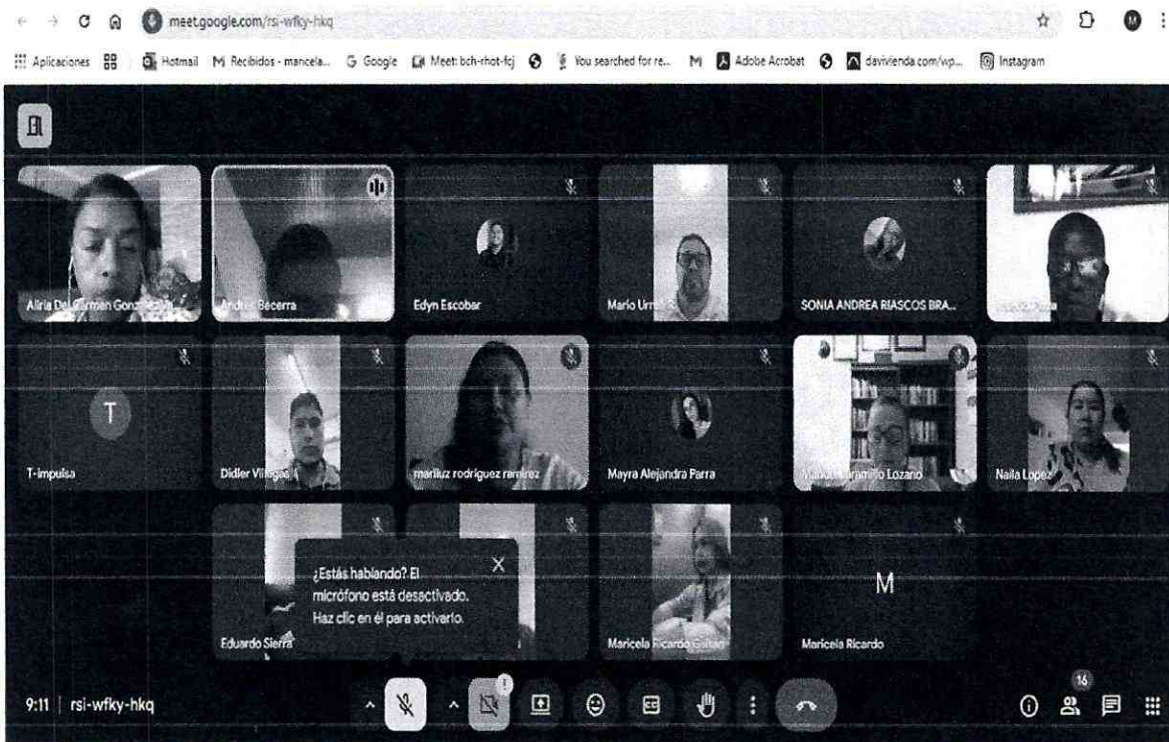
meet.google.com/rsi-wfky-hkq

Aplicaciones | Hotmail | Recibidos - maricela... | Google | Meet: bch-rhot-fcj | You searched for re... | Adobe Acrobat | davivienda.com/wp... | Instagram

Alirla Del Carmen Gonz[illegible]

Andrés Becerra

Edyn Escobar

Mario Urr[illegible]

SONIA ANDREA RIASCOS BRA...

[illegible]

T

T-impulsa

Didier Villegas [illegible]

marluz rodriguez ramirez

Mayra Alejandra Parra

Ma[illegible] Jaramillo Lozano

Naila Lopez

Eduardo Sierra

¿Estás hablando? El micrófono está desactivado. Haz clic en él para activarlo.

Maricela Ricardo Gaitan

M

Maricela Ricardo

9:11 | rsi-wfky-hkq

16